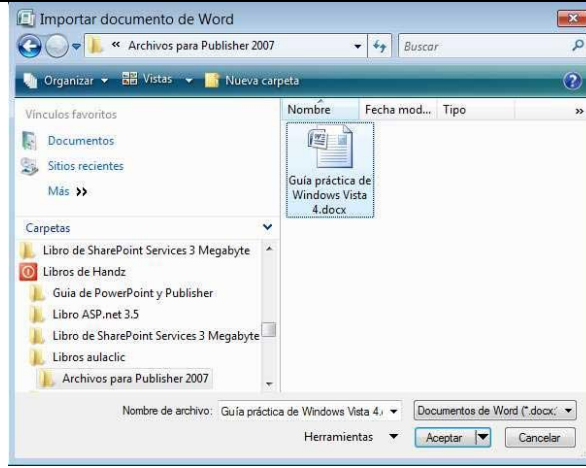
Importar documento de Word

« Archivos para Publisher 2007

Buscar

Organizar ▾ Vistas ▾ Nueva carpeta

Vínculos favoritos

Documentos

Sitios recientes

Más »

Carpetas

Libro de SharePoint Services 3 Megabyte

Libros de Handz

Guia de PowerPoint y Publisher

Libro ASP.net 3.5

Libro de SharePoint Services 3 Megabyte

Libros aulaclic

Archivos para Publisher 2007

Nombre | Fecha mod... | Tipo | »

Guía práctica de Windows Vista 4.docx

Nombre de archivo: Guía práctica de Windows Vista 4.

Documentos de Word (*.docx;

Herramientas ▾

Aceptar

Cancelar